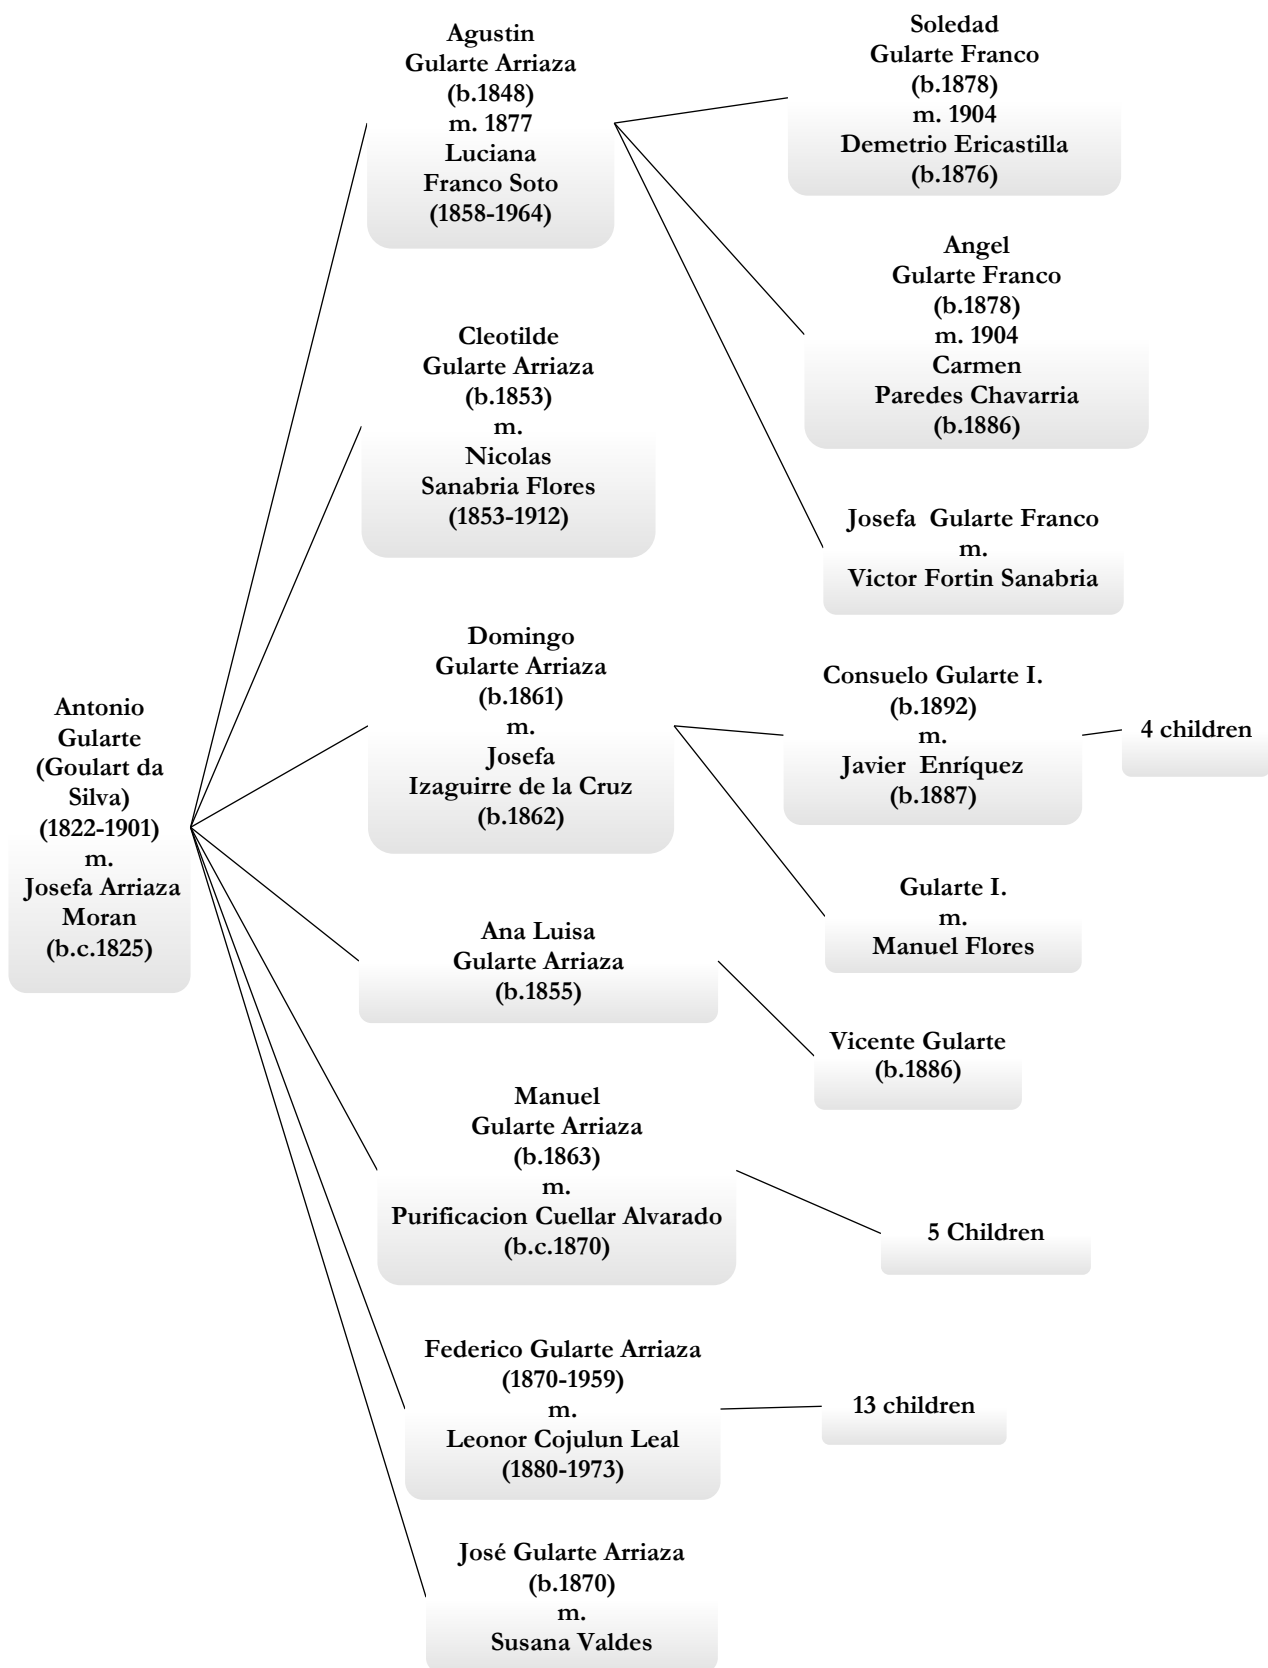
Antonio Gularte (Goulart da Silva) (1822-1901) m. Josefa Arriaza Moran (b.c.1825)

Agustin Gularte Arriaza (b.1848) m. 1877 Luciana Franco Soto (1858-1964)

Soledad Gularte Franco (b.1878) m. 1904 Demetrio Ericastilla (b.1876)

Angel Gularte Franco (b.1878) m. 1904 Carmen Paredes Chavarria (b.1886)

Josefa Gularte Franco m. Victor Fortin Sanabria

Cleotilde Gularte Arriaza (b.1853) m. Nicolas Sanabria Flores (1853-1912)

Domingo Gularte Arriaza (b.1861) m. Josefa Izaguirre de la Cruz (b.1862)

Consuelo Gularte I. (b.1892) m. Javier Enríquez (b.1887)

4 children

Gularte I. m. Manuel Flores

Ana Luisa Gularte Arriaza (b.1855)

Vicente Gularte (b.1886)

Manuel Gularte Arriaza (b.1863) m. Purificacion Cuellar Alvarado (b.c.1870)

5 Children

Federico Gularte Arriaza (1870-1959) m. Leonor Cojulun Leal (1880-1973)

13 children

José Gularte Arriaza (b.1870) m. Susana Valdes